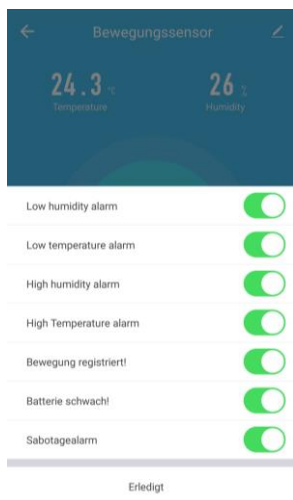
Bewegungssensor

24.3 ℃
Temperature

26 %
Humidity

Low humidity alarm

Low temperature alarm

High humidity alarm

High Temperature alarm

Bewegung registriert!

Batterie schwach!

Sabotagealarm

Erledigt